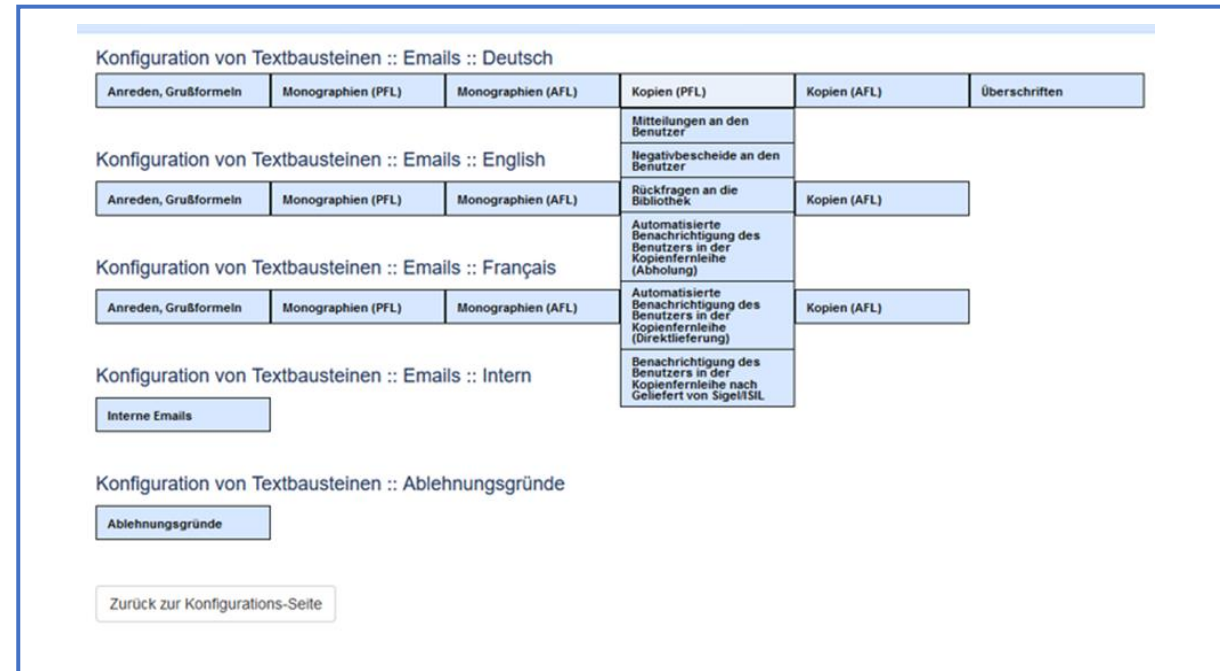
Konfiguration von Textbausteinen :: Emails :: Deutsch

| Anreden, Grußformeln | Monographien (PFL) | Monographien (AFL) | Kopien (PFL) | Kopien (AFL) | Überschriften |
|---|---|---|---|---|---|

Mitteilungen an den Benutzer

Negativbescheide an den Benutzer

Rückfragen an die Bibliothek

Automatisierte Benachrichtigung des Benutzers in der Kopienfernleihe (Abholung)

Automatisierte Benachrichtigung des Benutzers in der Kopienfernleihe (Direktlieferung)

Benachrichtigung des Benutzers in der Kopienfernleihe nach Geliefert von Sigel/ISIL

Konfiguration von Textbausteinen :: Emails :: English

| Anreden, Grußformeln | Monographien (PFL) | Monographien (AFL) | | Kopien (AFL) |
|---|---|---|---|---|

Konfiguration von Textbausteinen :: Emails :: Français

| Anreden, Grußformeln | Monographien (PFL) | Monographien (AFL) | | Kopien (AFL) |
|---|---|---|---|---|

Konfiguration von Textbausteinen :: Emails :: Intern

Interne Emails

Konfiguration von Textbausteinen :: Ablehnungsgründe

Ablehnungsgründe

Zurück zur Konfigurations-Seite